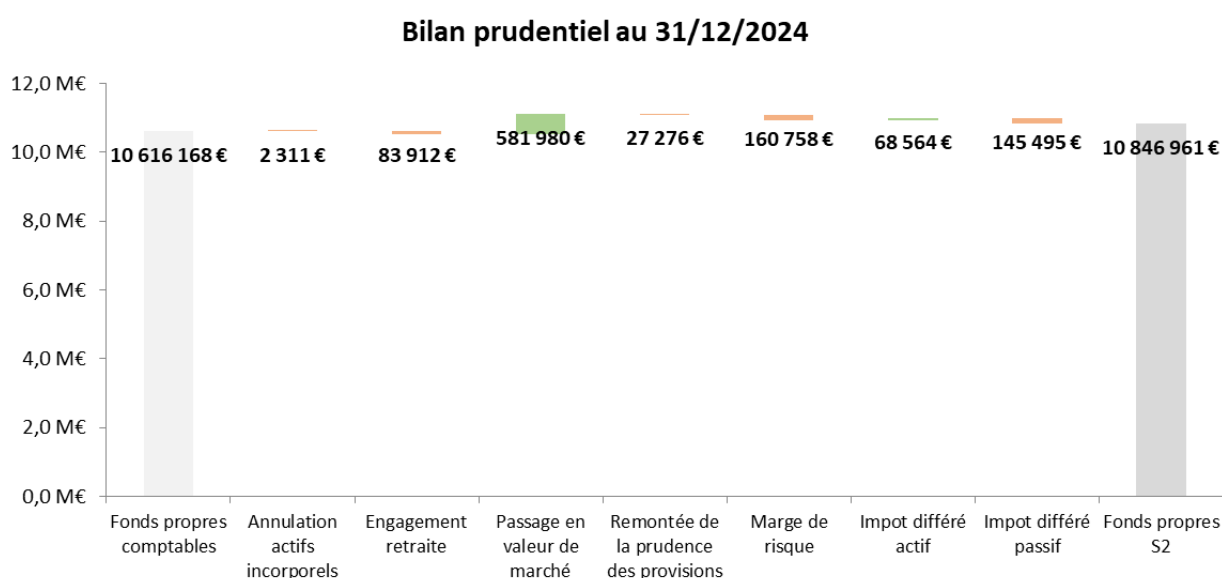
Bilan prudentiel au 31/12/2024

12,0 M€
10,0 M€
8,0 M€
6,0 M€
4,0 M€
2,0 M€
0,0 M€

10 616 168 €
2 311 €
83 912 €
581 980 €
27 276 €
160 758 €
68 564 €
145 495 €
10 846 961 €

Fonds propres comptables
Annulation actifs incorporels
Engagement retraite
Passage en valeur de marché
Remontée de la prudence des provisions
Marge de risque
Impot différé actif
Impot différé passif
Fonds propres S2